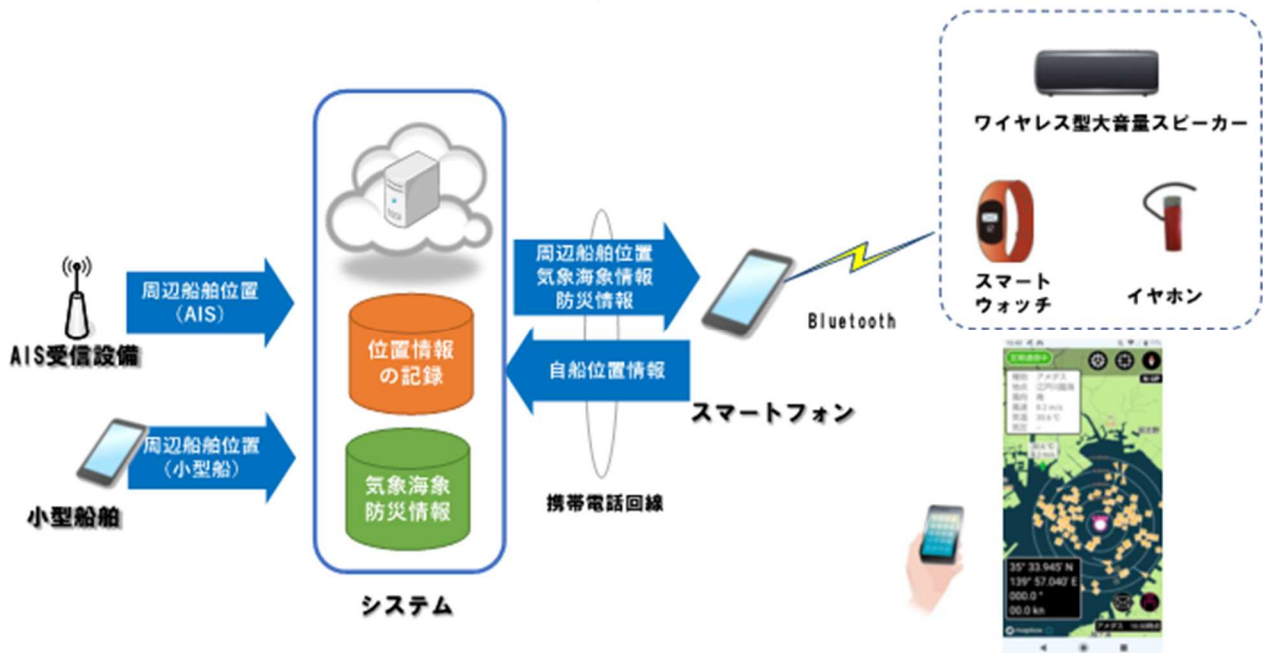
ワイヤレス型大音量スピーカー

スマートウォッチ

イヤホン

周辺船舶位置（AIS）

AIS受信設備

周辺船舶位置（小型船）

小型船舶

位置情報の記録

気象海象防災情報

システム

周辺船舶位置
気象海象情報
防災情報

自船位置情報

携帯電話回線

Bluetooth

スマートフォン

35° 33.945' N
139° 57.040' E
000.0°
00.0 kn